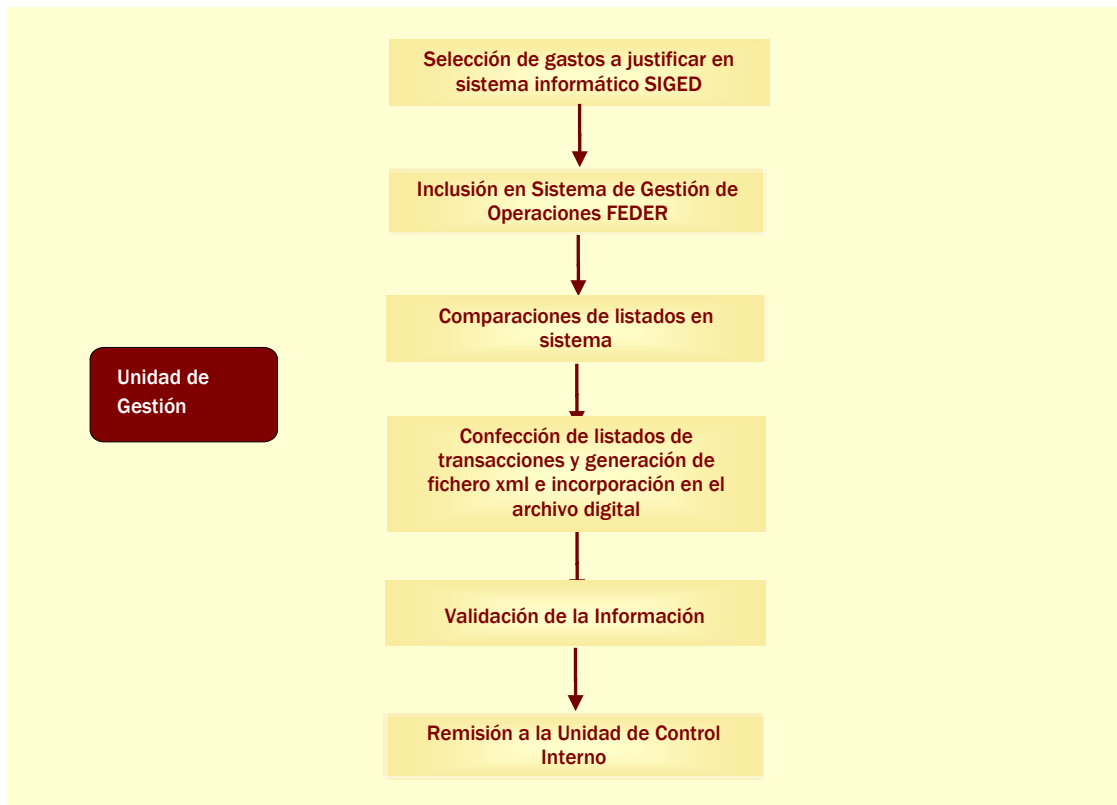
Unidad de Gestión

Selección de gastos a justificar en sistema informático SIGED

Inclusión en Sistema de Gestión de Operaciones FEDER

Comparaciones de listados en sistema

Confección de listados de transacciones y generación de fichero xml e incorporación en el archivo digital

Validación de la Información

Remisión a la Unidad de Control Interno